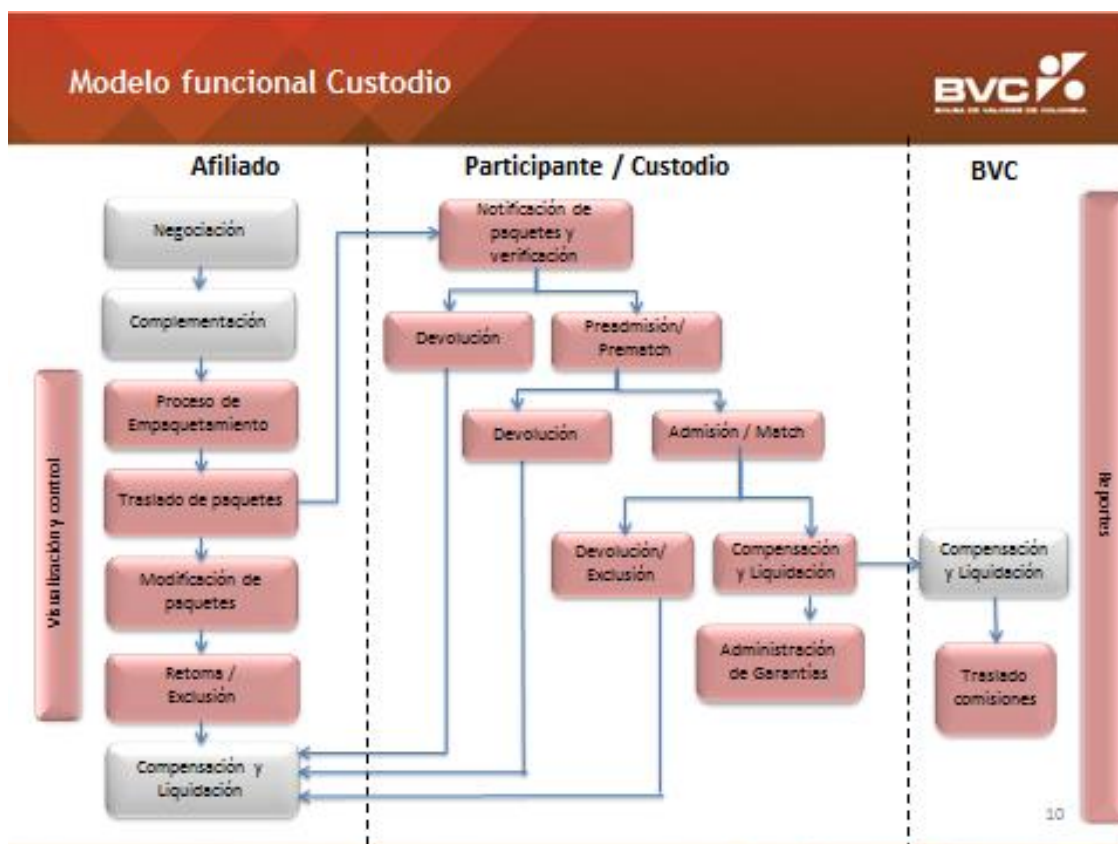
Modelo funcional Custodio

BVC
BOLSA DE VALORES DE COLOMBIA

Afiliado

Participante / Custodio

BVC

Negociación

Complementación

Proceso de Empaquetamiento

Traslado de paquetes

Modificación de paquetes

Retoma / Exclusión

Compensación y Liquidación

Visualización y control

Notificación de paquetes y verificación

Devolución

Preadmisión/ Prematch

Devolución

Admisión / Match

Devolución/ Exclusión

Compensación y Liquidación

Administración de Garantías

Compensación y Liquidación

Traslado comisiones

Reportes

10